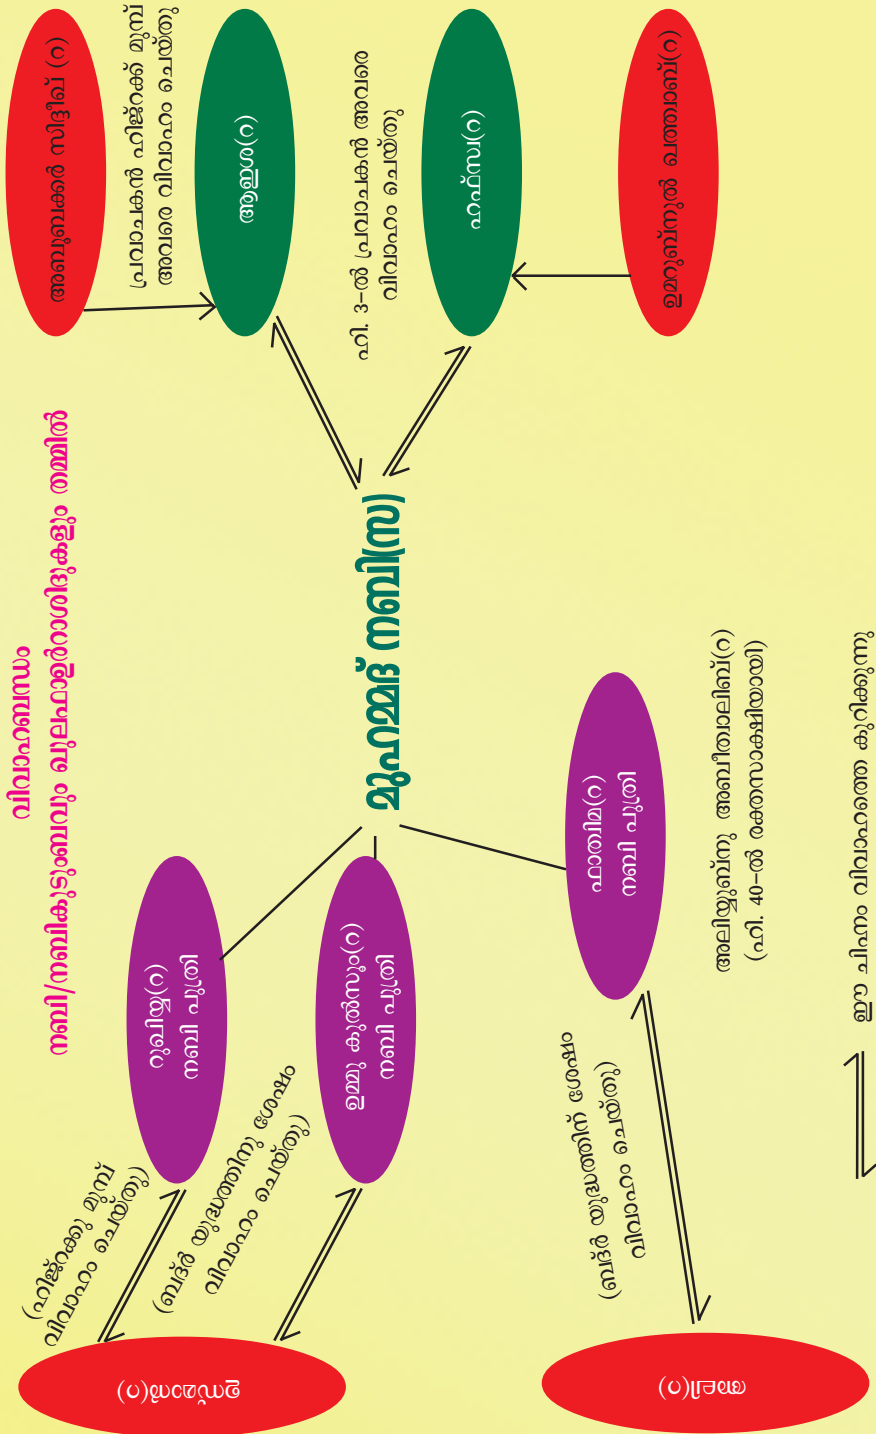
വിവാഹബന്ധം
നബി/നബികുടുംബവും ഖുലഫാഉർറാശിദുകളും തമ്മിൽ

മുഹമ്മദ് നബി(സ)

അബൂബക്കർ സിദ്ദീഖ് (റ)

ആഇശ(റ)

(പ്രവാചകൻ ഹിജ്റക്ക് മുമ്പ് അവരെ വിവാഹം ചെയ്തു)

ഹഫ്സ(റ)

ഹി. 3-ൽ പ്രവാചകൻ അവരെ വിവാഹം ചെയ്തു

ഉമറുബ്നുൽ ഖത്താബ്(റ)

റുഖിയ്യ(റ)
നബി പുത്രി

ഉമ്മു കുൽസൂം(റ)
നബി പുത്രി

ഫാതിമ(റ)
നബി പുത്രി

(ഹിജ്റക്കു മുമ്പ് വിവാഹം ചെയ്തു)

(ബദ്ർ യുദ്ധത്തിനു ശേഷം വിവാഹം ചെയ്തു)

ഉസ്മാൻ(റ)

(ബദ്ർ യുദ്ധത്തിന് ശേഷം വിവാഹം ചെയ്തു)

അലിയ്യുബ്നു അബീത്വാലിബ്(റ)
(ഹി. 40-ൽ രക്തസാക്ഷിയായി)

ഈ ചിഹ്നം വിവാഹത്തെ കുറിക്കുന്നു